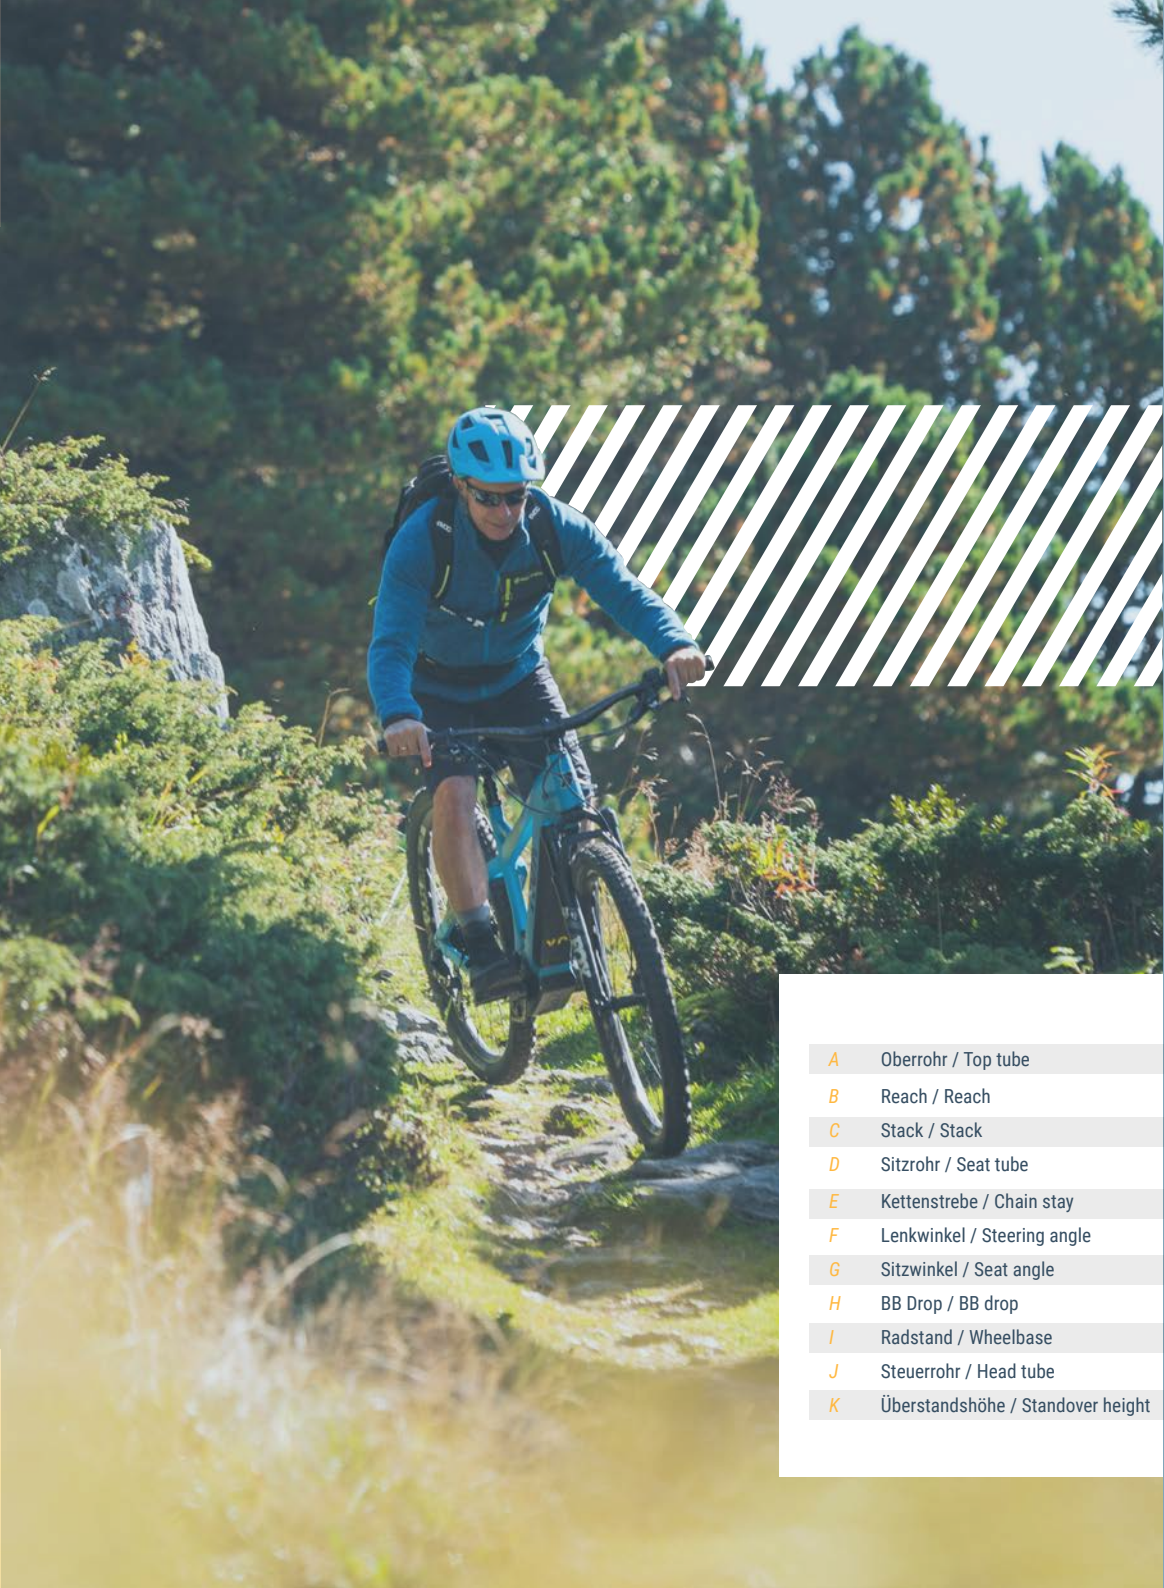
| | |
|---|---|
| A | Oberrohr / Top tube |
| B | Reach / Reach |
| C | Stack / Stack |
| D | Sitzrohr / Seat tube |
| E | Kettenstrebe / Chain stay |
| F | Lenkwinkel / Steering angle |
| G | Sitzwinkel / Seat angle |
| H | BB Drop / BB drop |
| I | Radstand / Wheelbase |
| J | Steuerrohr / Head tube |
| K | Überstandshöhe / Standover height |